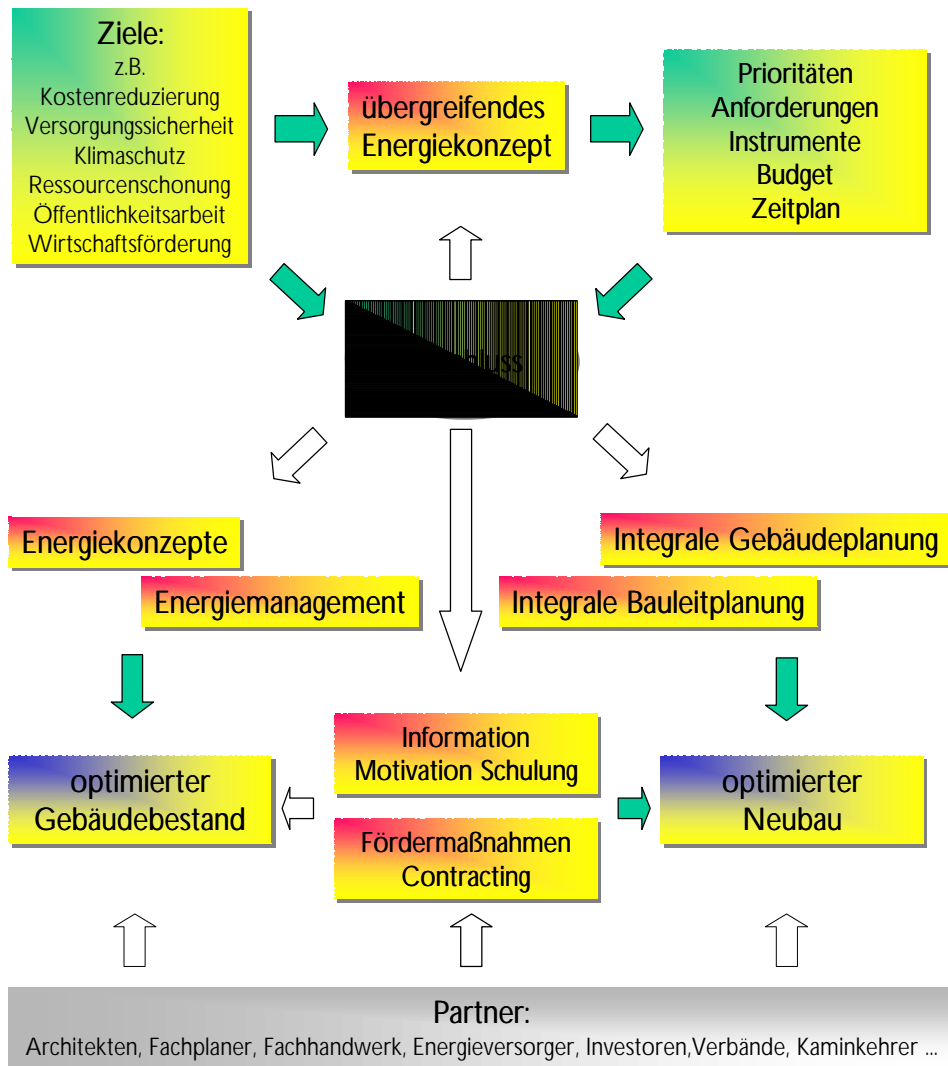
Ziele:
z.B.
Kostenreduzierung
Versorgungssicherheit
Klimaschutz
Ressourcenschonung
Öffentlichkeitsarbeit
Wirtschaftsförderung

übergreifendes Energiekonzept

Prioritäten
Anforderungen
Instrumente
Budget
Zeitplan

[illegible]

Energiekonzepte

Energiemanagement

Integrale Gebäudeplanung

Integrale Bauleitplanung

optimierter Gebäudebestand

Information
Motivation Schulung

Fördermaßnahmen
Contracting

optimierter Neubau

Partner:
Architekten, Fachplaner, Fachhandwerk, Energieversorger, Investoren,Verbände, Kaminkehrer ...